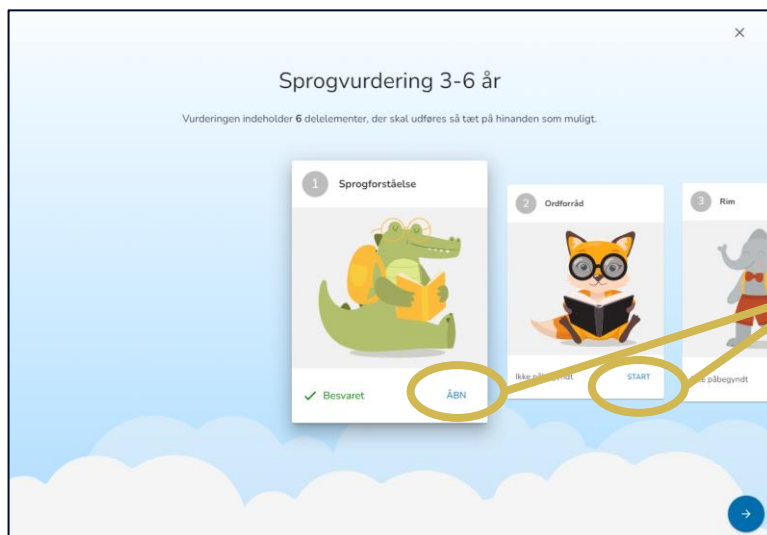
×

Sprogvurdering 3-6 år

Vurderingen indeholder **6** delelementer, der skal udføres så tæt på hinanden som muligt.

1 Sprogforståelse

✓ Besvaret ÅBN

2 Ordforråd

Ikke på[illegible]ndt START

3 Rim

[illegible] påbegyndt

→